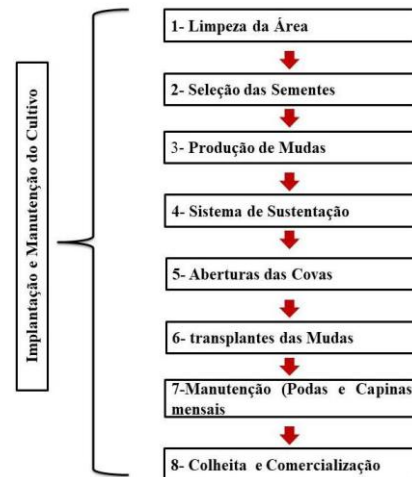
Implantação e Manutenção do Cultivo

1- Limpeza da Área

2- Seleção das Sementes

3- Produção de Mudas

4- Sistema de Sustentação

5- Aberturas das Covas

6- transplantes das Mudas

7-Manutenção (Podas e Capinas mensais

8- Colheita e Comercialização